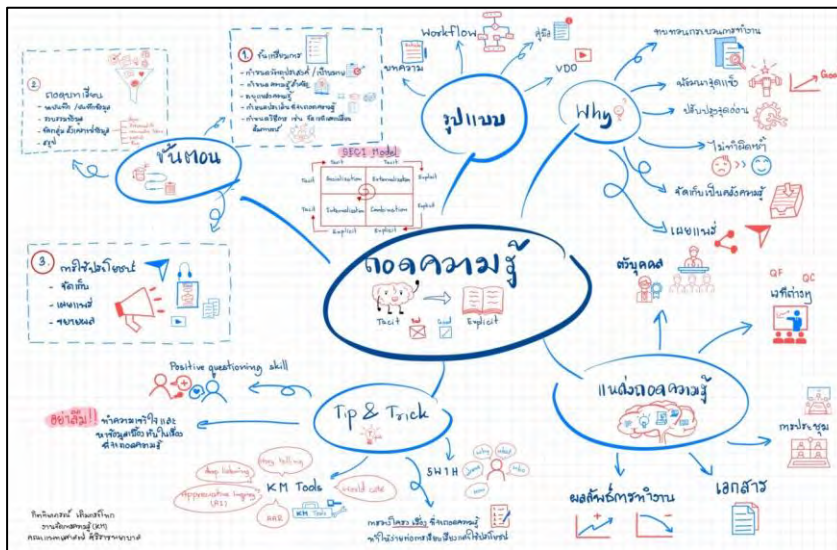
ถอดความรู้

Tacit → Explicit

รูปแบบ

Workflow

คู่มือ

บทความ

VDO

Why

ทบทวนกระบวนการทำงาน

ค้นหาจุดแข็ง

Goal

ปรับปรุงจุดอ่อน

ไม่ทำผิดซ้ำ

จัดเก็บเป็นคลังความรู้

เผยแพร่

ขั้นตอน

1 ขั้นเตรียมการ
- กำหนดวัตถุประสงค์ / เป้าหมาย
- กำหนดความรู้ที่จะถอด
- ระบุแหล่งความรู้
- กำหนดประเด็น ข้อคำถาม
- กำหนดวิธีการ เช่น สัมภาษณ์ สังเกต

2 ถอดบทเรียน
- พบปะพูดคุย / สัมภาษณ์
- รวบรวมข้อมูล
- จัดกลุ่ม / วิเคราะห์ข้อมูล
- สรุป

3 การใช้ประโยชน์
- จัดเก็บ
- เผยแพร่
- ขยายผล

SECI Model

| Tacit | Tacit | |
|---|---|---|
| Tacit | Socialization | Externalization | Explicit |
| Tacit | Internalization | Combination | Explicit |
| | Explicit | Explicit | |

แหล่งถอดความรู้

ตัวบุคคล

QF

แฟ้มสะสมงาน

QC

การประชุม

เอกสาร

ผลสัมฤทธิ์การทำงาน

Tip & Trick

Positive questioning skill

อย่าลืม!! ทำความเข้าใจและขอข้อมูลเพื่อนำไปใช้ส่งถอดความรู้

KM Tools

Deep listening

Story telling

Appreciative Inquiry (AI)

World cafe

AAR

5W1H

What

Who

Where

When

Why

How

การบันทึก เรียบเรียง ข้อถอดความรู้ เข้าใจง่าย ถ่ายทอดได้จริง

ทิพย์มณฑ์ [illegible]
งานจัดการความรู้ (KM)
คณะแพทยศาสตร์ ศิริราชพยาบาล